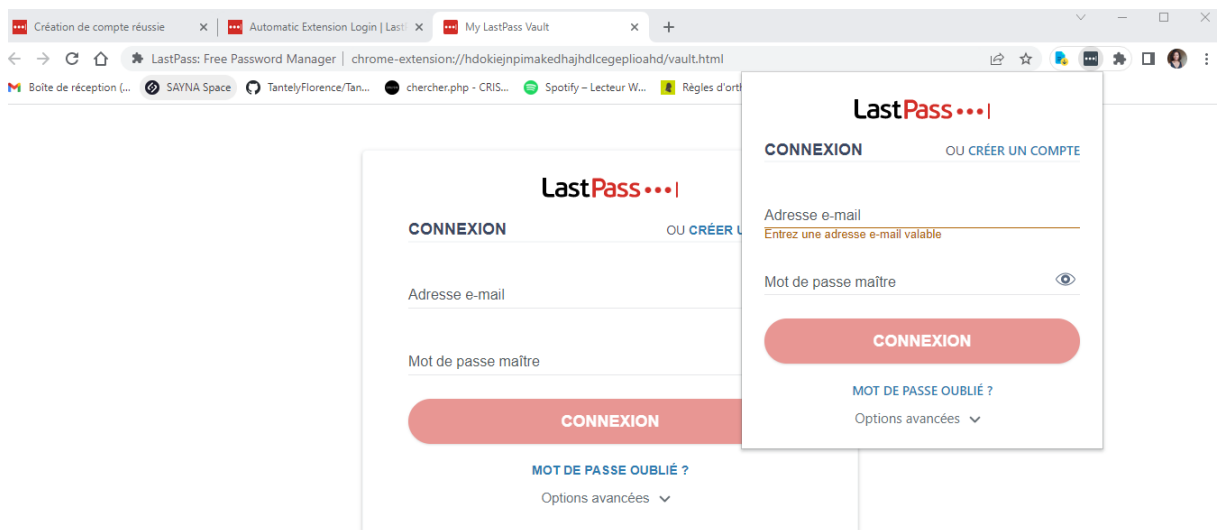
Création de compte réussie ×
Automatic Extension Login | Last ×
My LastPass Vault ×
+

LastPass: Free Password Manager | chrome-extension://hdokiejnpimakedhajhdlcegeplioahd/vault.html

Boîte de réception (... SAYNA Space TantelyFlorence/Tan... chercher.php - CRIS... Spotify – Lecteur W... Règles d'ort

LastPass•••|

CONNEXION OU CRÉER U

Adresse e-mail

Mot de passe maître

CONNEXION

MOT DE PASSE OUBLIÉ ?

Options avancées

LastPass•••|

CONNEXION OU CRÉER UN COMPTE

Adresse e-mail
Entrez une adresse e-mail valable

Mot de passe maître

CONNEXION

MOT DE PASSE OUBLIÉ ?

Options avancées